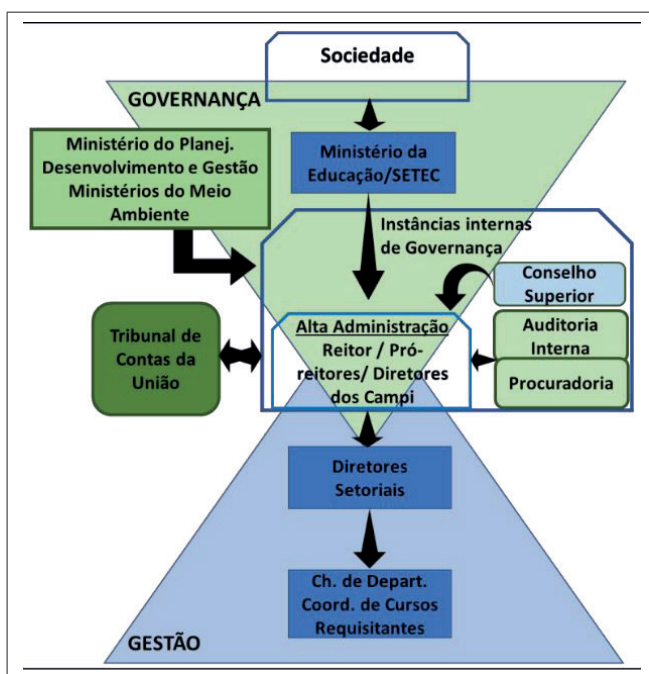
Sociedade

GOVERNANÇA

Ministério do Planej. Desenvolvimento e Gestão Ministérios do Meio Ambiente

Ministério da Educação/SETEC

Instâncias internas de Governança

Conselho Superior

Tribunal de Contas da União

Alta Administração
Reitor / Pró-reitores/ Diretores dos Campi

Auditoria Interna

Procuradoria

Diretores Setoriais

Ch. de Depart. Coord. de Cursos Requisitantes

GESTÃO